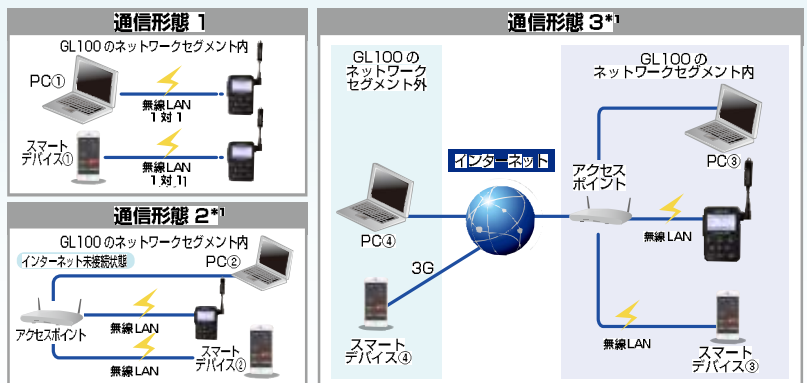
通信形態 1

GL100 のネットワークセグメント内

PC①

無線 LAN
1 対 1

スマート
デバイス①

無線 LAN
1 対 1

通信形態 2*1

GL100 のネットワークセグメント内

インターネット未接続状態

PC②

アクセスポイント

無線 LAN

無線 LAN

スマート
デバイス②

通信形態 3*1

GL100 の
ネットワーク
セグメント外

GL100 の
ネットワークセグメント内

インターネット

PC③

アクセス
ポイント

無線 LAN

PC④

3G

スマート
デバイス④

無線 LAN

スマート
デバイス③